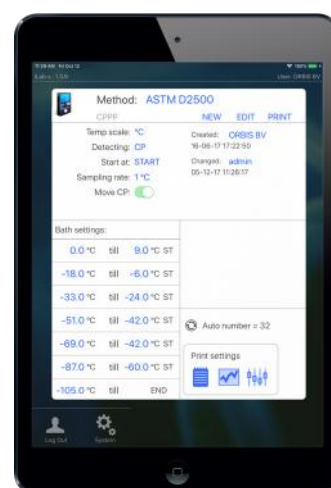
Method: ASTM D2500
CPPP
NEW EDIT PRINT

Temp scale: °C
Detecting: CP
Start at: START
Sampling rate: 1 °C
Move CP:

Created: ORBIS BV
16-06-17 17:22:50
Changed: admin
05-12-17 11:26:17

Bath settings:

| | | | |
|---|---|---|---|
| 0.0 °C | till | 9.0 °C | ST |
| -18.0 °C | till | -6.0 °C | ST |
| -33.0 °C | till | -24.0 °C | ST |
| -51.0 °C | till | -42.0 °C | ST |
| -69.0 °C | till | -42.0 °C | ST |
| -87.0 °C | till | -60.0 °C | ST |
| -105.0 °C | till | | END |

Auto number = 32

Print settings

Log Out
System